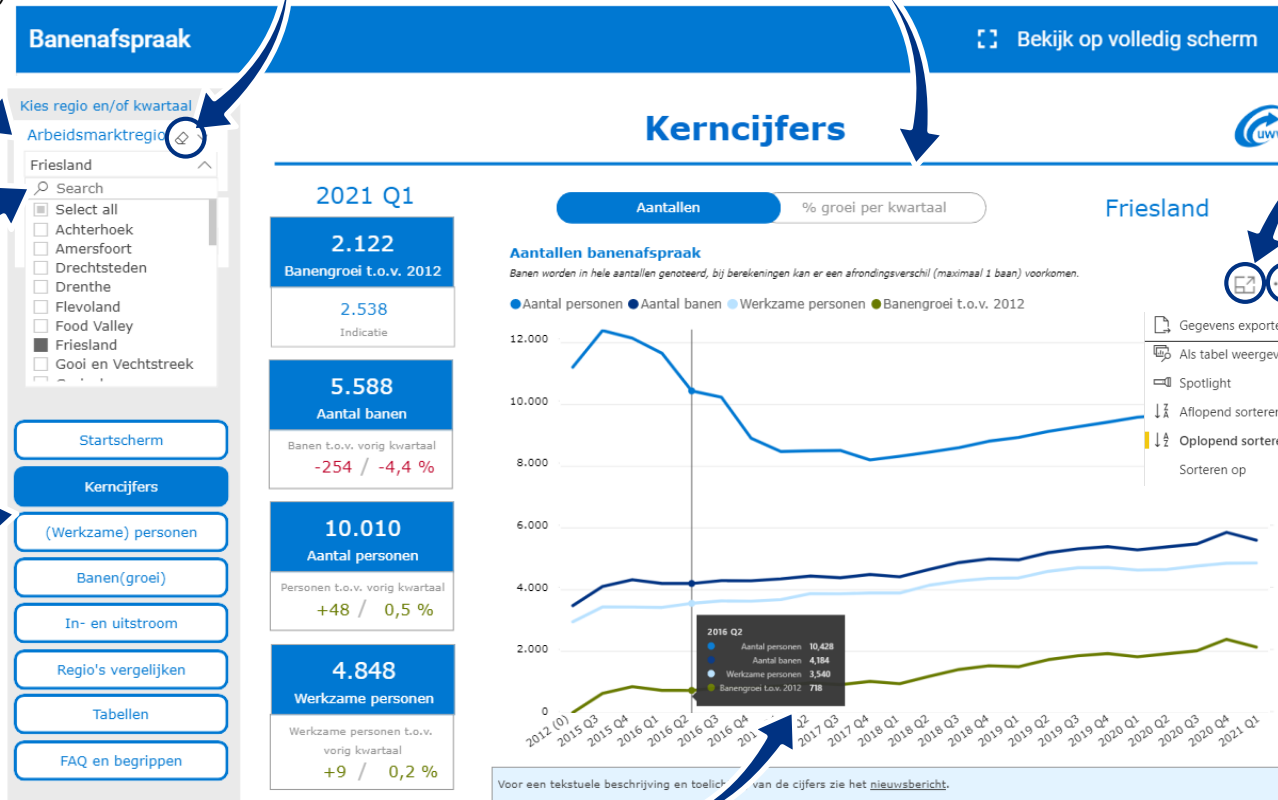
Banenafspraak

Bekijk op volledig scherm

Kies regio en/of kwartaal

Arbeidsmarktregio

Friesland

Search

Select all
Achterhoek
Amersfoort
Drechtsteden
Drenthe
Flevoland
Food Valley
Friesland
Gooi en Vechtstreek

Startscherm
Kerncijfers
(Werkzame) personen
Banen(groei)
In- en uitstroom
Regio's vergelijken
Tabellen
FAQ en begrippen

Kerncijfers

2021 Q1

2.122
Banengroei t.o.v. 2012
2.538
Indicatie

5.588
Aantal banen
Banen t.o.v. vorig kwartaal
-254 / -4,4 %

10.010
Aantal personen
Personen t.o.v. vorig kwartaal
+48 / 0,5 %

4.848
Werkzame personen
Werkzame personen t.o.v. vorig kwartaal
+9 / 0,2 %

Aantallen
% groei per kwartaal

Friesland

Aantallen banenafspraak
Banen worden in hele aantallen genoteerd, bij berekeningen kan er een afrondingsverschil (maximaal 1 baan) voorkomen.

Aantal personen
Aantal banen
Werkzame personen
Banengroei t.o.v. 2012

Gegevens exporte
Als tabel weergev
Spotlight
Aflopend sorteren
Oplopend sorter
Sorteren op

12.000
10.000
8.000
6.000
4.000
2.000
0

2016 Q2
Aantal personen 10,428
Aantal banen 4,184
Werkzame personen 3,540
Banengroei t.o.v. 2012 718

2012 (0)
2015 Q3
2015 Q4
2016 Q1
2016 Q2
2016 Q3
2016 Q4
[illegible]
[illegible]Q2
2017 Q3
2017 Q4
2018 Q1
2018 Q2
2018 Q3
2018 Q4
2019 Q1
2019 Q2
2019 Q3
2019 Q4
2020 Q1
2020 Q2
2020 Q3
2020 Q4
2021 Q1

Voor een tekstuele beschrijving en toelich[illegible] van de cijfers zie het nieuwsbericht.